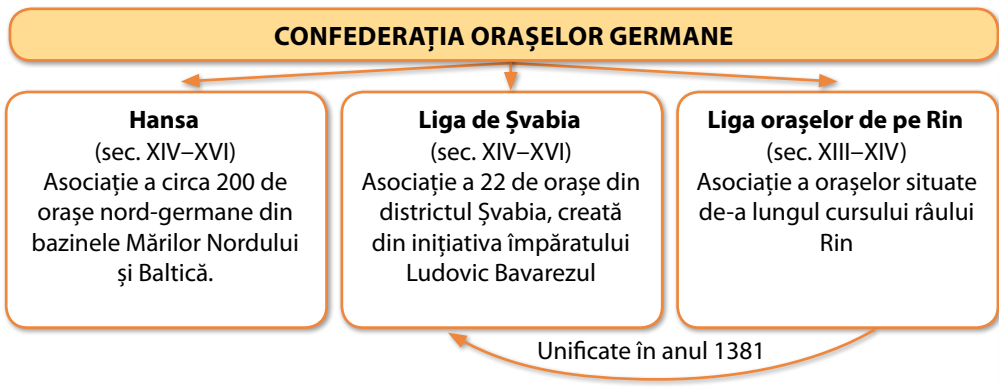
CONFEDERAȚIA ORAȘELOR GERMANE

Hansa
(sec. XIV–XVI)
Asociație a circa 200 de orașe nord-germane din bazinele Mărilor Nordului și Baltică.

Liga de Șvabia
(sec. XIV–XVI)
Asociație a 22 de orașe din districtul Șvabia, creată din inițiativa împăratului Ludovic Bavarezul

Liga orașelor de pe Rin
(sec. XIII–XIV)
Asociație a orașelor situate de-a lungul cursului râului Rin

Unificate în anul 1381